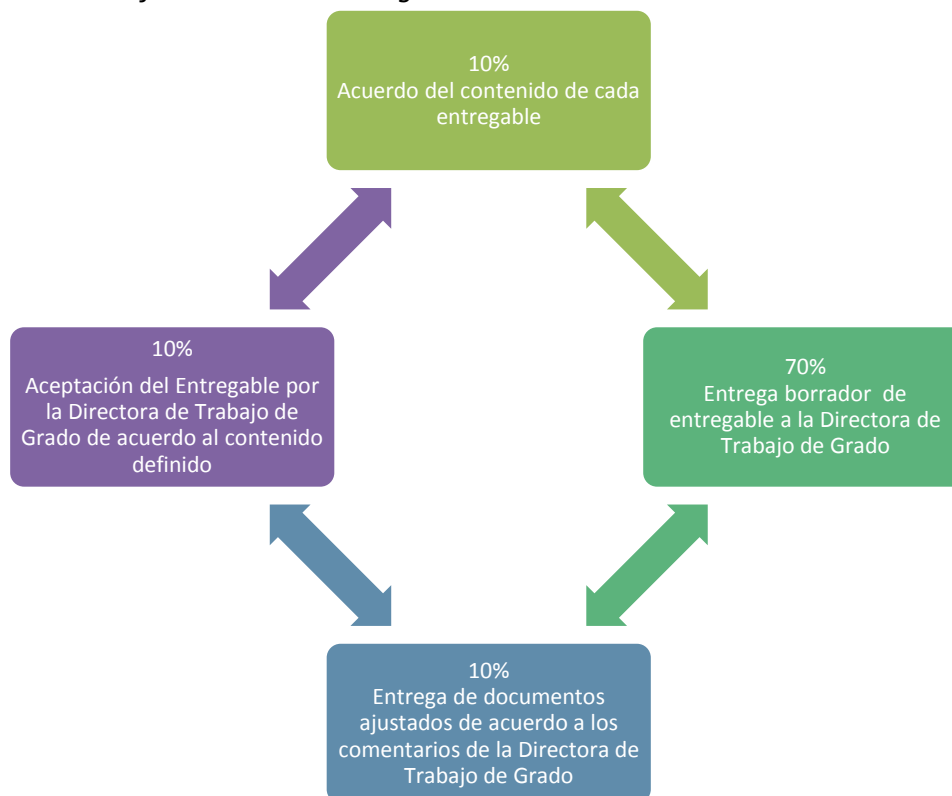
10%
Acuerdo del contenido de cada entregable

10%
Aceptación del Entregable por la Directora de Trabajo de Grado de acuerdo al contenido definido

70%
Entrega borrador de entregable a la Directora de Trabajo de Grado

10%
Entrega de documentos ajustados de acuerdo a los comentarios de la Directora de Trabajo de Grado